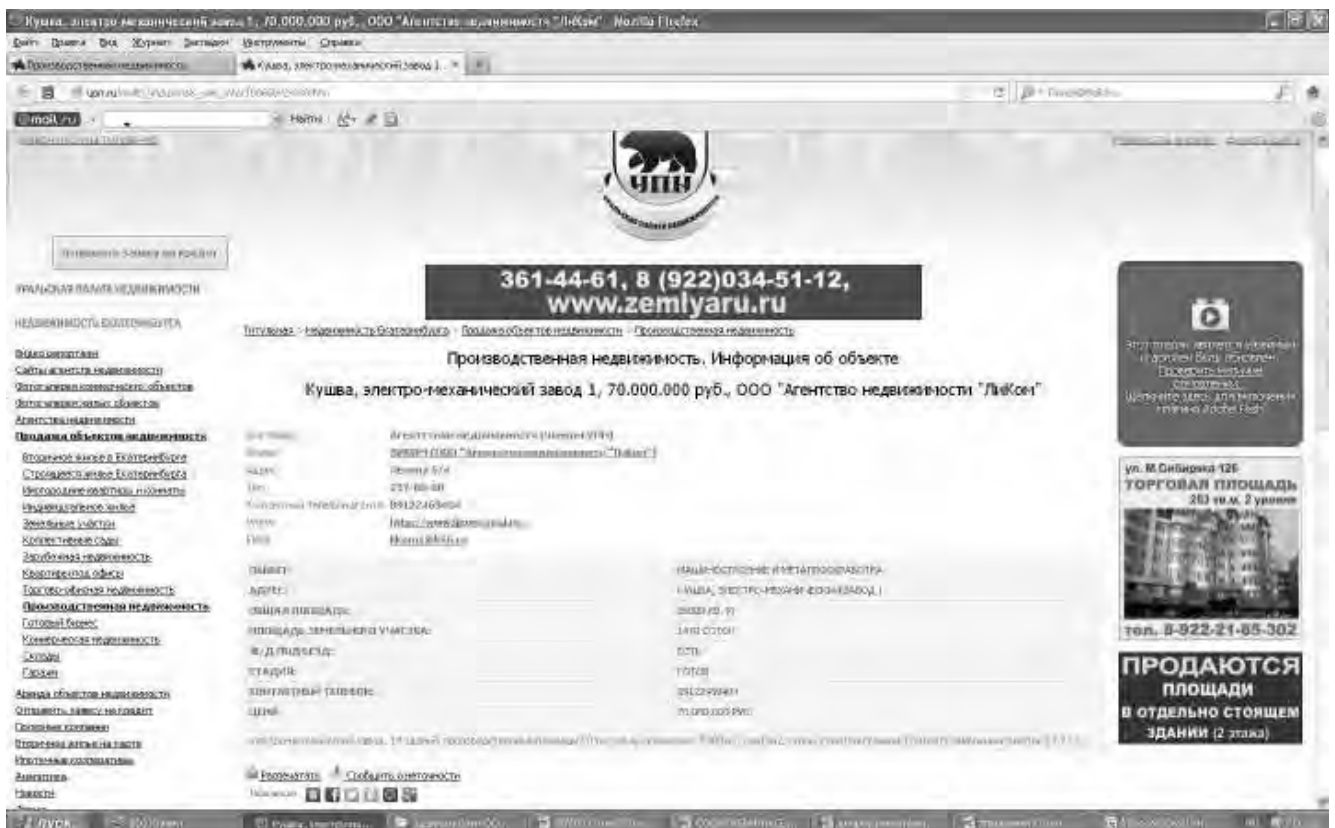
Кушва, электро-механический завод 1, 70.000.000 руб., ООО "Агентство недвижимости "ЛиКом" - Mozilla Firefox

Файл Правка Вид Журнал Закладки Инструменты Справка

Производственная недвижимость | Кушва, электро-механический завод 1... ×

upn.ru

@mail.ru | Найти

УПН

361-44-61, 8 (922)034-51-12,
www.zemlyaru.ru

УРАЛЬСКАЯ ПАЛАТА НЕДВИЖИМОСТИ

НЕДВИЖИМОСТЬ ЕКАТЕРИНБУРГА

Видео о недвижимости
Сайты агентств недвижимости
Фотографии коммерческих объектов
Фото жилых объектов
Агентства недвижимости
Продажа объектов недвижимости
Вторичное жилье в Екатеринбурге
Строящееся жилье Екатеринбурга
Иногородние квартиры и комнаты
Индивидуальное жилье
Земельные участки
Коллективные сады
Зарубежная недвижимость
Квартиры под офисы
Торгово-офисная недвижимость
Производственная недвижимость
Готовый бизнес
Коммерческая недвижимость
Склады
Гаражи
Аренда объектов недвижимости
Отправить заявку на продажу
Сервисные компании
Ипотечные кооперативы
Аналитика
Новости

Титульная > Недвижимость Екатеринбурга > Продажа объектов недвижимости > Производственная недвижимость

Производственная недвижимость. Информация об объекте

Кушва, электро-механический завод 1, 70.000.000 руб., ООО "Агентство недвижимости "ЛиКом"

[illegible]

| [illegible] | МАШИНОСТРОЕНИЕ И МЕТАЛЛООБРАБОТКА |
|---|---|
| АДРЕС: | КУШВА, ЭЛЕКТРО-МЕХАНИЧЕСКИЙ ЗАВОД 1 |
| ОБЩАЯ ПЛОЩАДЬ: | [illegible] |
| ПЛОЩАДЬ ЗЕМЕЛЬНОГО УЧАСТКА: | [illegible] СОТОК |
| Ж/Д ПОДЪЕЗД: | ЕСТЬ |
| СТАДИЯ: | ГОТОВ |
| КОНТАКТНЫЙ ТЕЛЕФОН: | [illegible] |
| ЦЕНА: | 70.000.000 РУБ. |

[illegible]

Распечатать | Сообщить о неточности

ул. М.Сибиряка 126
ТОРГОВАЯ ПЛОЩАДЬ
253 кв.м. 2 уровня
тел. 8-922-21-65-302

ПРОДАЮТСЯ ПЛОЩАДИ В ОТДЕЛЬНО СТОЯЩЕМ ЗДАНИИ (2 этажа)

Пуск